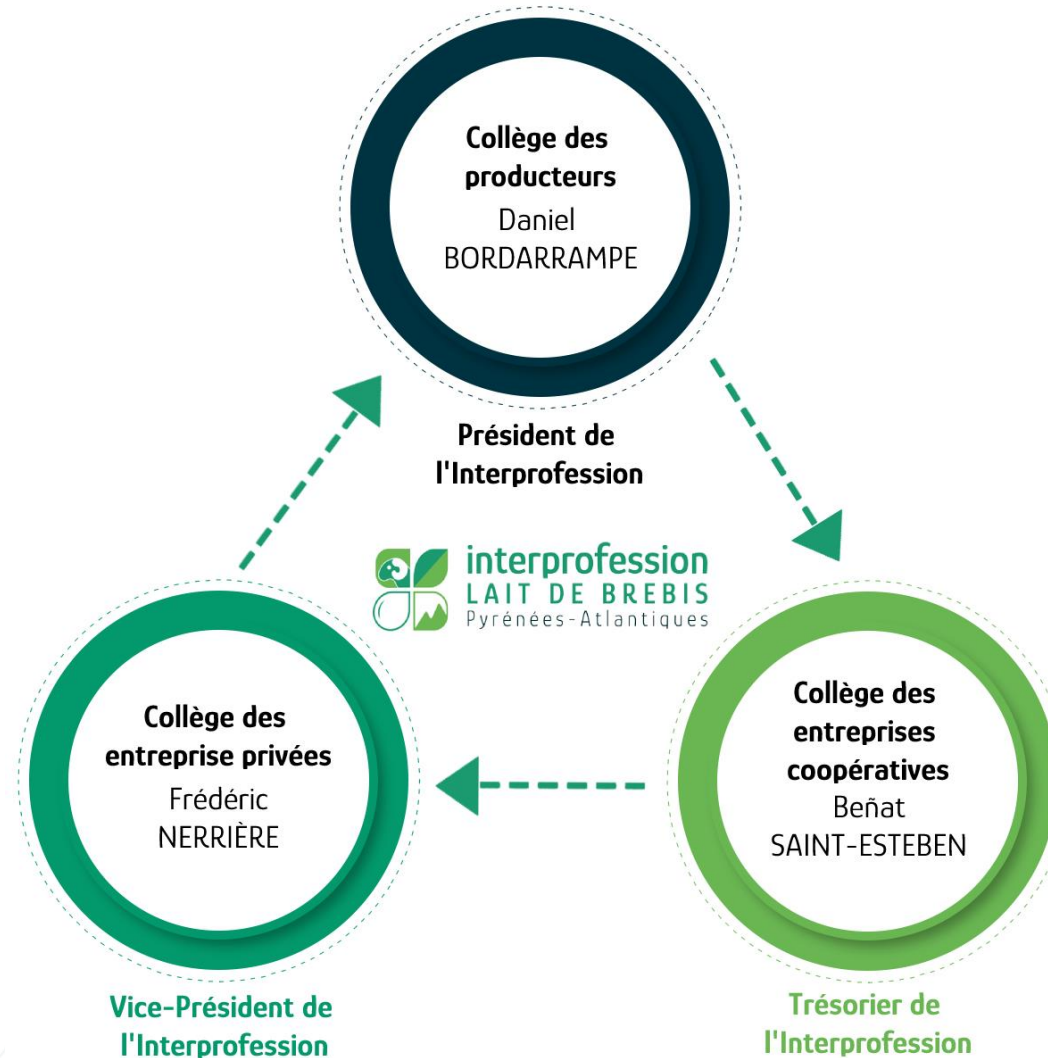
Collège des producteurs
Daniel BORDARRAMPE

Président de l'Interprofession

interprofession
LAIT DE BREBIS
Pyrénées-Atlantiques

Collège des entreprise privées
Frédéric NERRIÈRE

Collège des entreprises coopératives
Beñat SAINT-ESTEBEN

Vice-Président de l'Interprofession

Trésorier de l'Interprofession